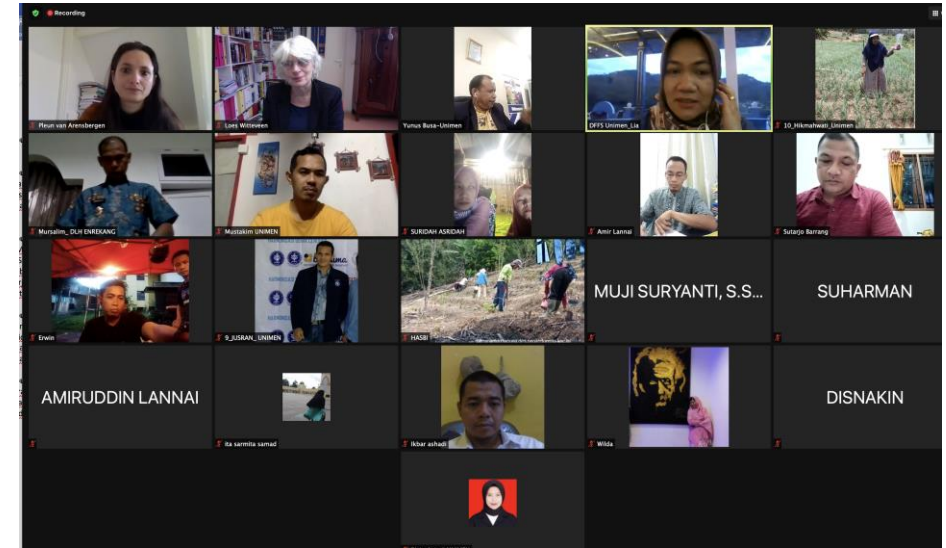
Recording

Fleun van Arensbergen

Loes Witteveen

Yunus Busa~Unimen

DFFS Unimen_Lia

10_Hikmahwati_Unimen

Mursalim_ DLH ENREKANG

Mustakim UNIMEN

SURIDAH ASRIDAH

Amir Lannai

Sutarjo Barrang

Erwin

9_JUSRAN_UNIMEN

HASBI

MUJI SURYANTI, S.S...

SUHARMAN

AMIRUDDIN LANNAI

ita sarmita samad

Ikbar ashadi

Wilda

DISNAKIN